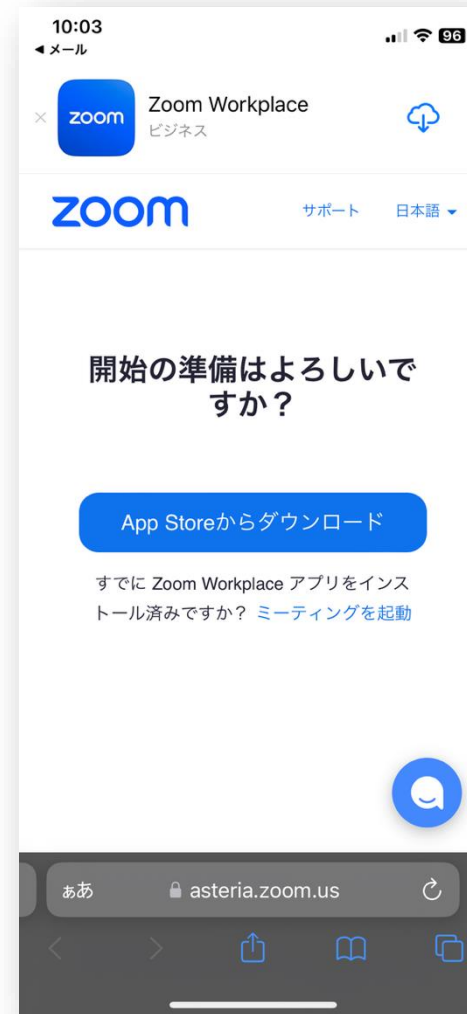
10:03
◂ メール
96

zoom
Zoom Workplace
ビジネス

zoom
サポート 日本語

開始の準備はよろしいですか？

App Storeからダウンロード

すでに Zoom Workplace アプリをインストール済みですか？ ミーティングを起動

ぁあ asteria.zoom.us